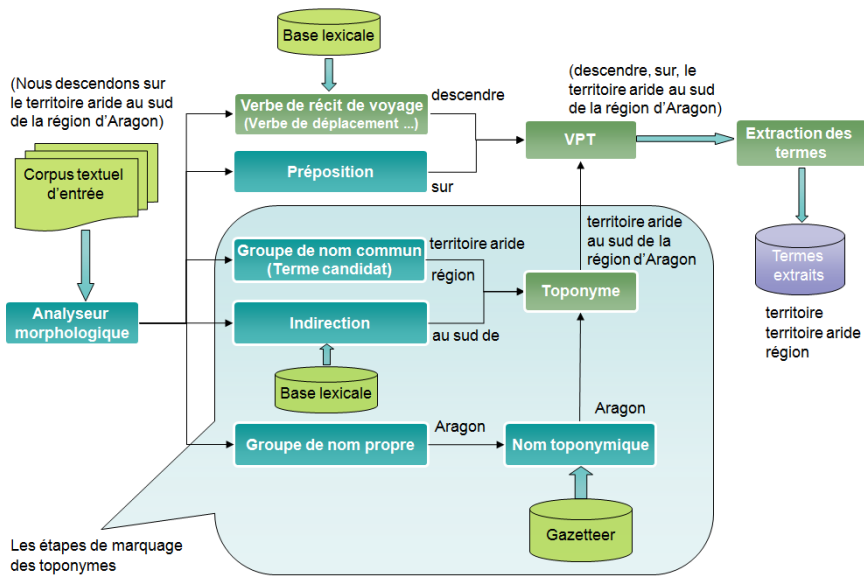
Base lexicale

(Nous descendons sur le territoire aride au sud de la région d'Aragon)

Corpus textuel d'entrée

Analyseur morphologique

Verbe de récit de voyage
(Verbe de déplacement ...)

descendre

Préposition

sur

(descendre, sur, le territoire aride au sud de la région d'Aragon)

VPT

Extraction des termes

Termes extraits

territoire
territoire aride
région

Groupe de nom commun
(Terme candidat)

territoire aride

région

Indirection

au sud de

territoire aride au sud de la région d'Aragon

Toponyme

Base lexicale

Groupe de nom propre

Aragon

Nom toponymique

Aragon

Gazetteer

Les étapes de marquage des toponymes